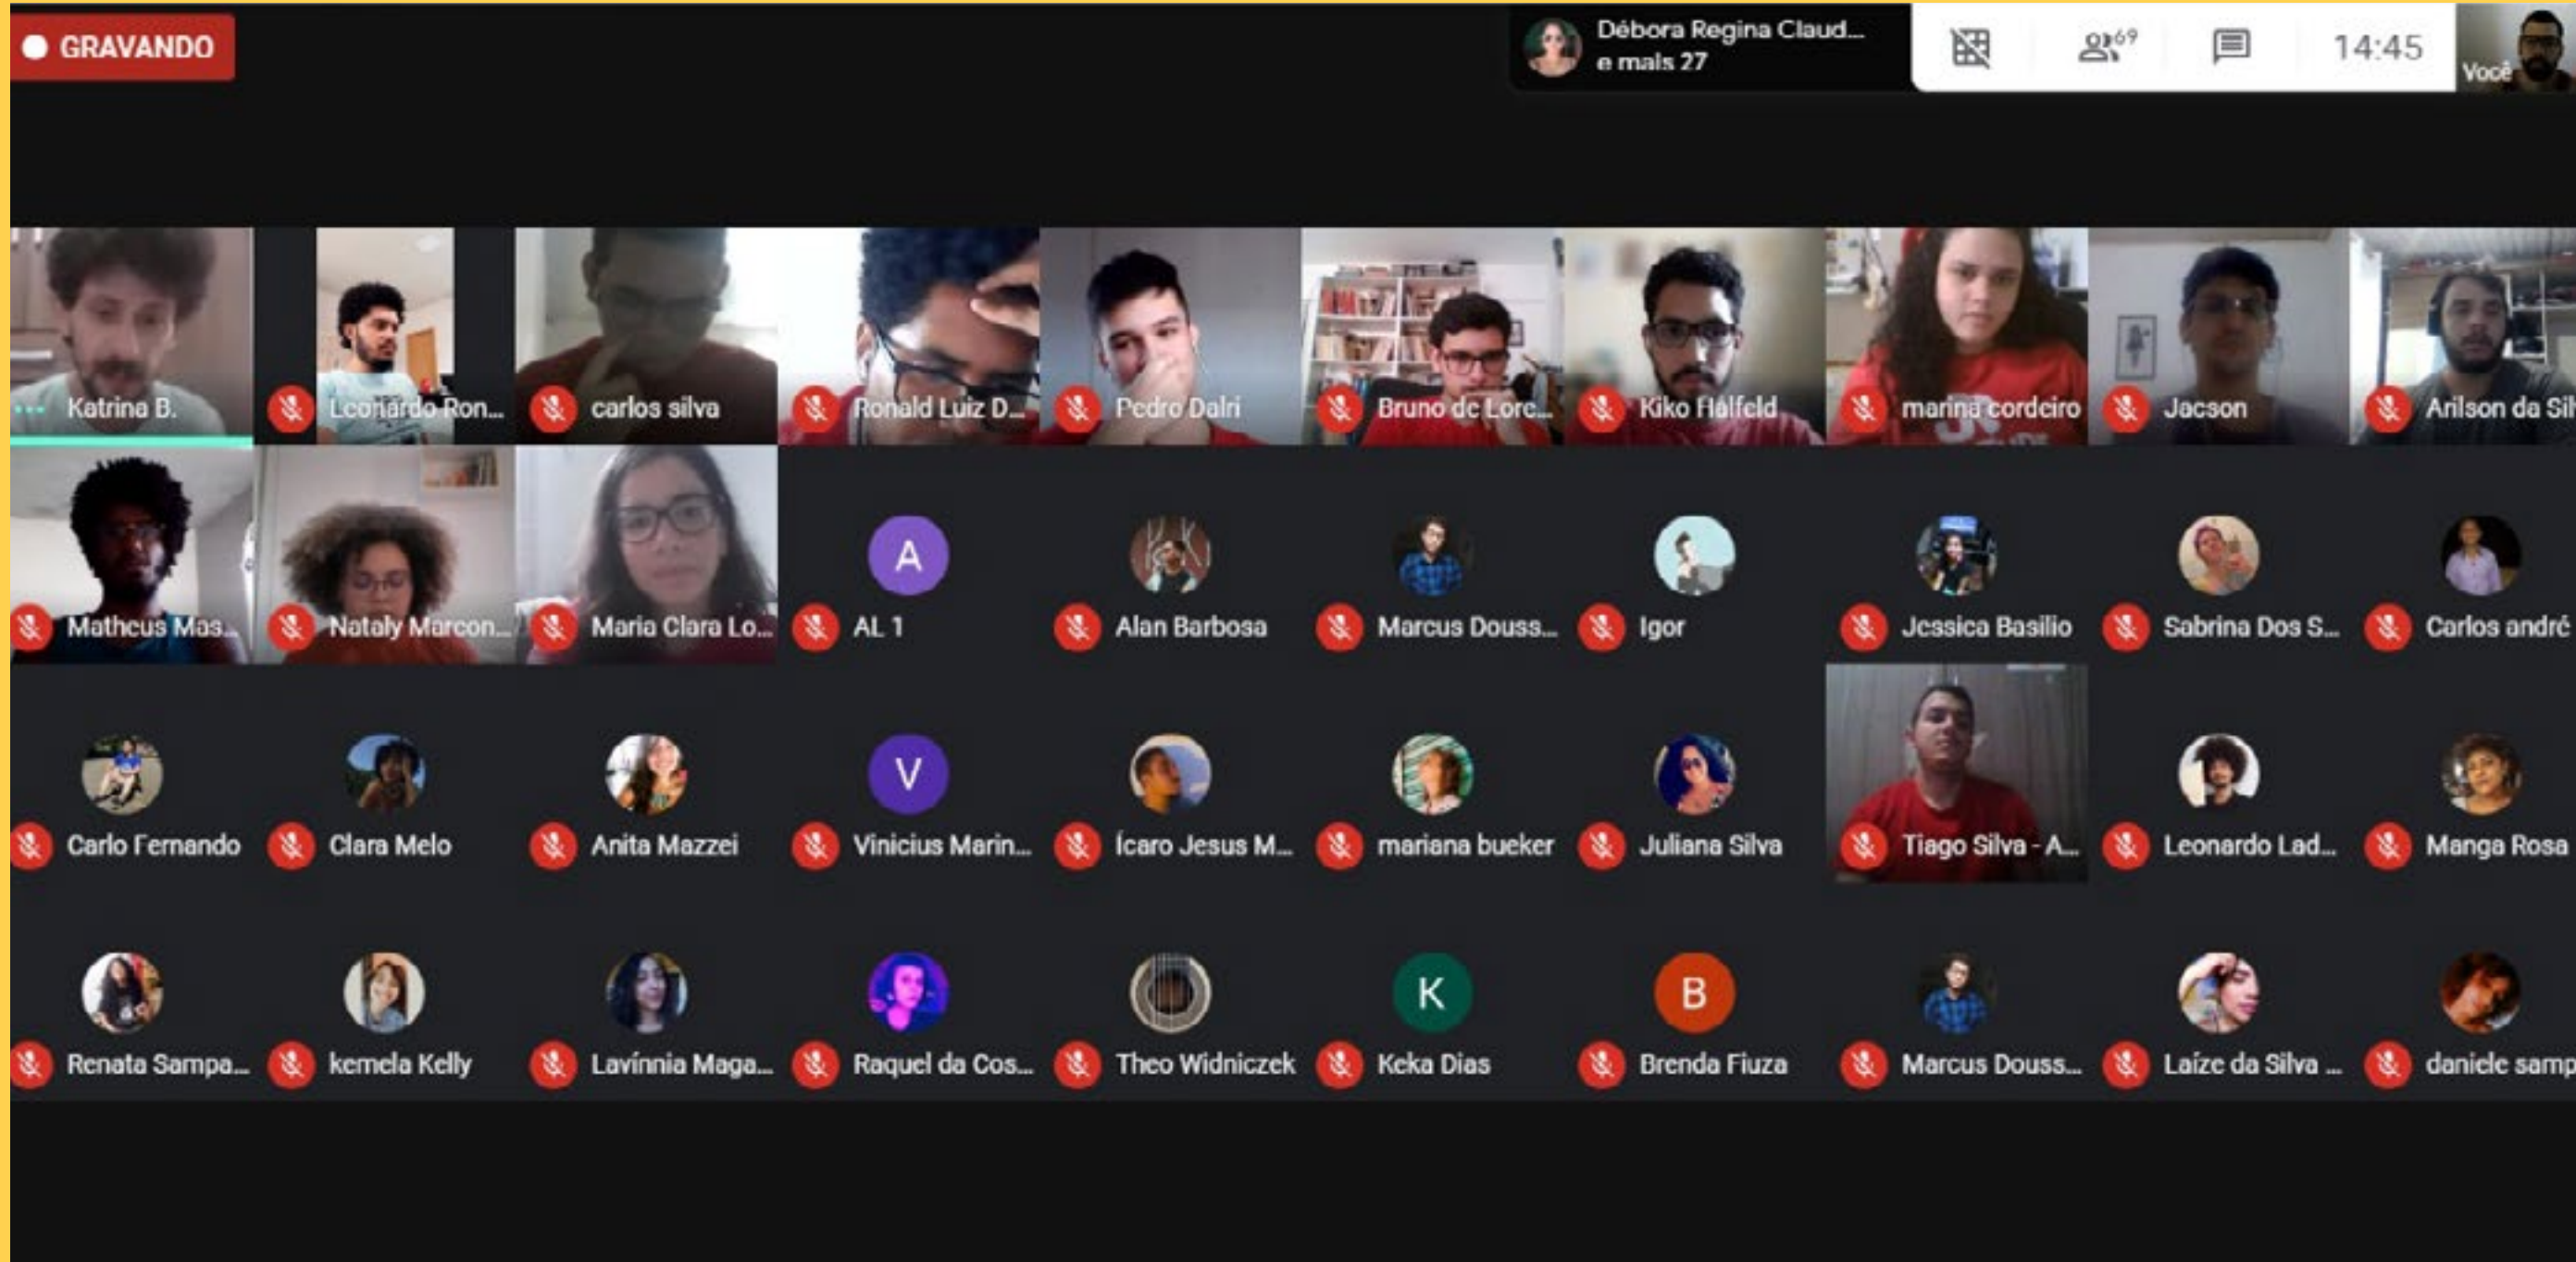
GRAVANDO

Débora Regina Claud...
e mais 27

69

14:45

Você

Katrina B.
Leonardo Ron...
carlos silva
Ronald Luiz D...
Pedro Dalri
Bruno de Lore...
Kiko Halfeld
marina cordeiro
Jacson
Anilson da Sil

Matheus Mas...
Nataly Marcon...
Maria Clara Lo...
A
AL 1
Alan Barbosa
Marcus Douss...
Igor
Jessica Basilio
Sabrina Dos S...
Carlos andré

Carlo Fernando
Clara Melo
Anita Mazzei
V
Vinicius Marin...
Ícaro Jesus M...
mariana bueker
Juliana Silva
Tiago Silva - A...
Leonardo Lad...
Manga Rosa

Renata Sampa...
kemela Kelly
Lavínnia Maga...
Raquel da Cos...
Theo Widniczek
K
Keka Dias
B
Brenda Fiuza
Marcus Douss...
Laíze da Silva ...
daniele samp